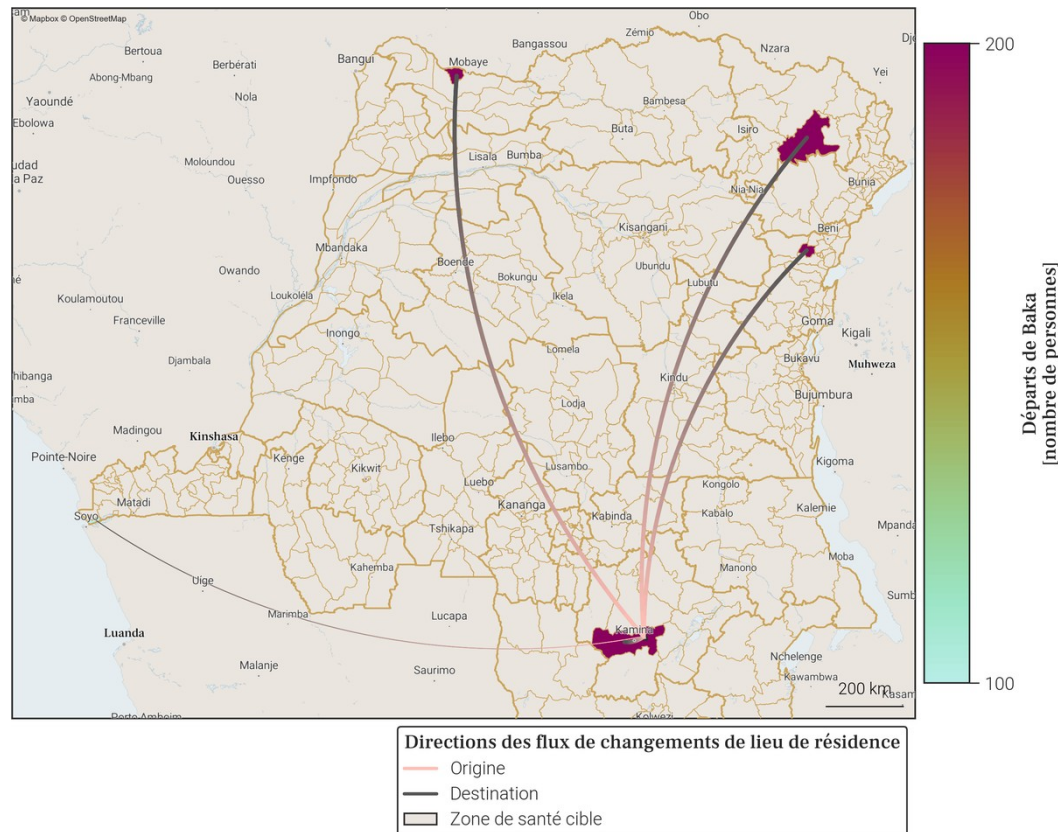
© Mapbox © OpenStreetMap

Obo
Zemio
Dj
Bertoua
Bangui
Mobaye
Bangassou
Nzara
Berbérati
Yei
Abong-Mbang
Nola
Yaoundé
Bambesa
Ebolowa
Buta
Isiro
Moloundou
Lisala
Bumba
udad
a Paz
Ouesso
Impfondo
Nia Nia
Bunia
Mbandaka
Kisangani
Beni
Owando
Boende
Bokungu
Ubundu
Koulamoutou
Loukoléla
Ikela
Lubutu
Franceville
Inongo
Goma
Kigali
Djambala
Lomela
Bukavu
Muhweza
hibanga
mba
Kindu
Bujumbura
Lodja
Madingou
Kinshasa
Ilebo
Pointe-Noire
Kenge
Kikwit
Kigoma
Lusambo
Luebo
Kongolo
Matadi
Soyo
Kananga
Kabinda
Kabalo
Kalemie
Tshikapa
Mpanda
Moba
Kahemba
Manono
Uige
Sumb
Maramba
Lucapa
Luanda
Kamina
Nchelenge
Kawambwa
Malanje
Saurimo
200 km
Kasam
Porto Amboim
Kolwezi

200
100
Départs de Baka
[nombre de personnes]

Directions des flux de changements de lieu de résidence
Origine
Destination
Zone de santé cible